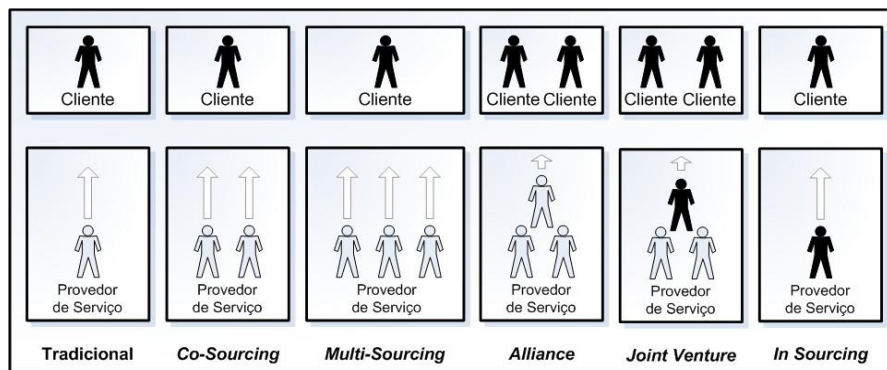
Cliente | Cliente | Cliente | Cliente Cliente | Cliente Cliente | Cliente

Provedor de Serviço | Provedor de Serviço | Provedor de Serviço | Provedor de Serviço | Provedor de Serviço | Provedor de Serviço

Tradicional | Co-Sourcing | Multi-Sourcing | Alliance | Joint Venture | In Sourcing